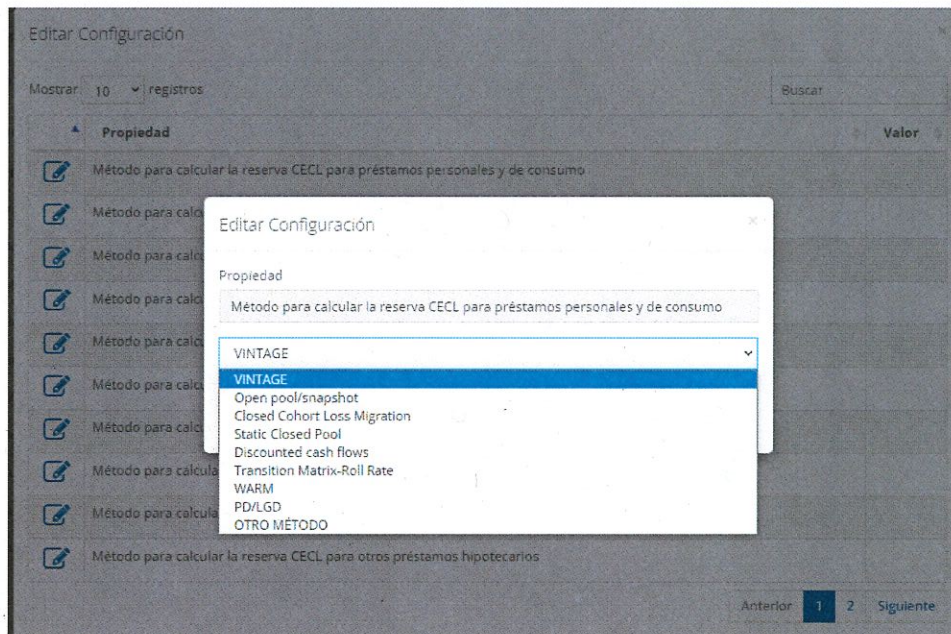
Editar Configuración

Mostrar 10 registros

Buscar

| | Propiedad | Valor |
|---|---|---|
| | Método para calcular la reserva CECL para préstamos personales y de consumo | |
| | Método para calc | |
| | Método para calc | |
| | Método para calc | |
| | Método para calc | |
| | Método para calc | |
| | Método para calc | |
| | Método para calcula | |
| | Método para calcula | |
| | Método para calcular la reserva CECL para otros préstamos hipotecarios | |

Anterior 1 2 Siguiente

Editar Configuración

×

Propiedad

Método para calcular la reserva CECL para préstamos personales y de consumo

VINTAGE

VINTAGE
Open pool/snapshot
Closed Cohort Loss Migration
Static Closed Pool
Discounted cash flows
Transition Matrix-Roll Rate
WARM
PD/LGD
OTRO MÉTODO